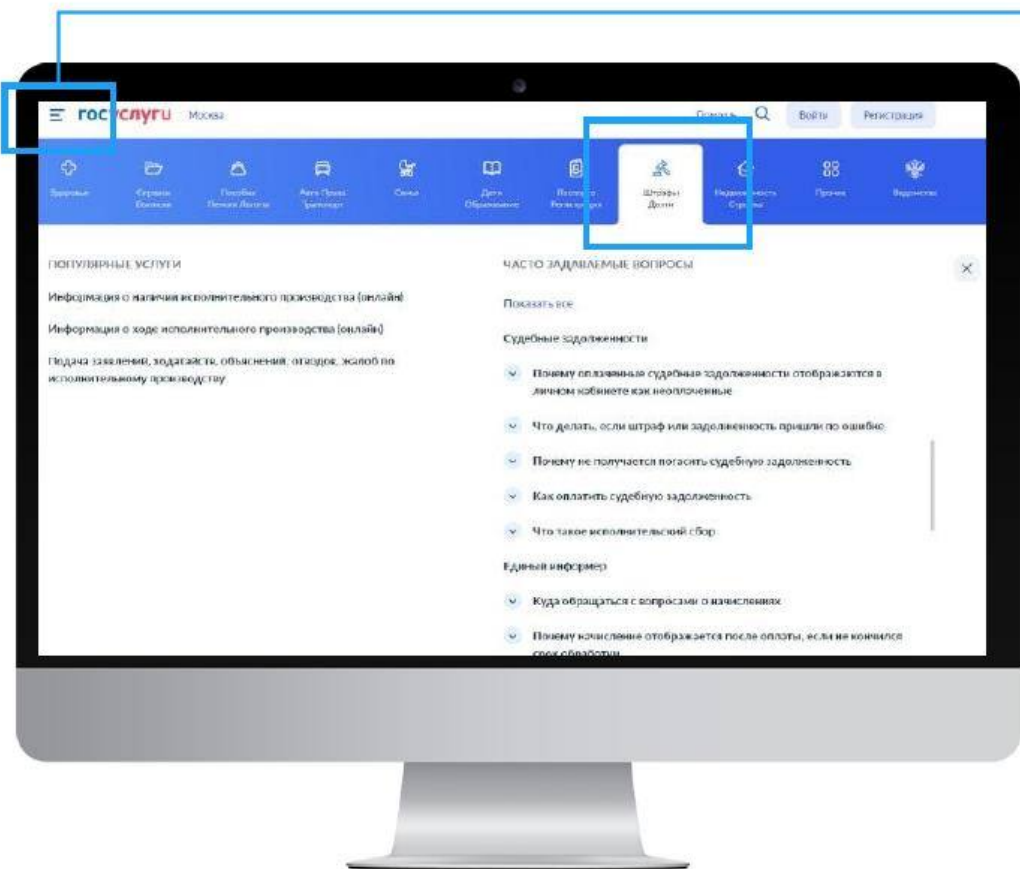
госуслуги Москва

Помощь Войти Регистрация

Здоровье
Справки Выписки
Пособия Пенсии Льготы
Авто Права Транспорт
Семья
Дети Образование
Паспорта Регистрация
Штрафы Долги
Недвижимость Стройка
Прочее
Ведомства

ПОПУЛЯРНЫЕ УСЛУГИ

Информация о наличии исполнительного производства (онлайн)

Информация о ходе исполнительного производства (онлайн)

Подача заявлений, ходатайств, объяснений, отводов, жалоб по исполнительному производству

ЧАСТО ЗАДАВАЕМЫЕ ВОПРОСЫ

Показать все

Судебные задолженности

Почему оплаченные судебные задолженности отображаются в личном кабинете как неоплаченные

Что делать, если штраф или задолженность пришли по ошибке

Почему не получается погасить судебную задолженность

Как оплатить судебную задолженность

Что такое исполнительский сбор

Единый информер

Куда обращаться с вопросами о начислениях

Почему начисление отображается после оплаты, если не кончился срок обработки